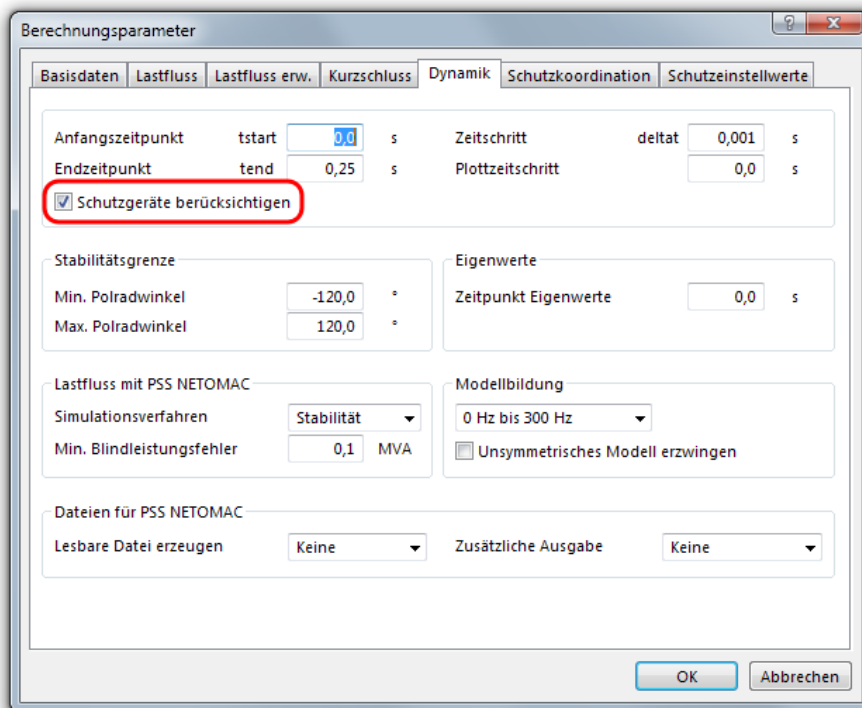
Berechnungsparameter

?
X

Basisdaten | Lastfluss | Lastfluss erw. | Kurzschluss | Dynamik | Schutzkoordination | Schutzeinstellwerte

Anfangszeitpunkt tstart 0,0 s
Zeitschritt deltat 0,001 s
Endzeitpunkt tend 0,25 s
Plottzeitschritt 0,0 s
Schutzgeräte berücksichtigen

Stabilitätsgrenze
Min. Polradwinkel -120,0 °
Max. Polradwinkel 120,0 °

Eigenwerte
Zeitpunkt Eigenwerte 0,0 s

Lastfluss mit PSS NETOMAC
Simulationsverfahren Stabilität
Min. Blindleistungsfehler 0,1 MVA

Modellbildung
0 Hz bis 300 Hz
Unsymmetrisches Modell erzwingen

Dateien für PSS NETOMAC
Lesbare Datei erzeugen Keine
Zusätzliche Ausgabe Keine

OK
Abbrechen